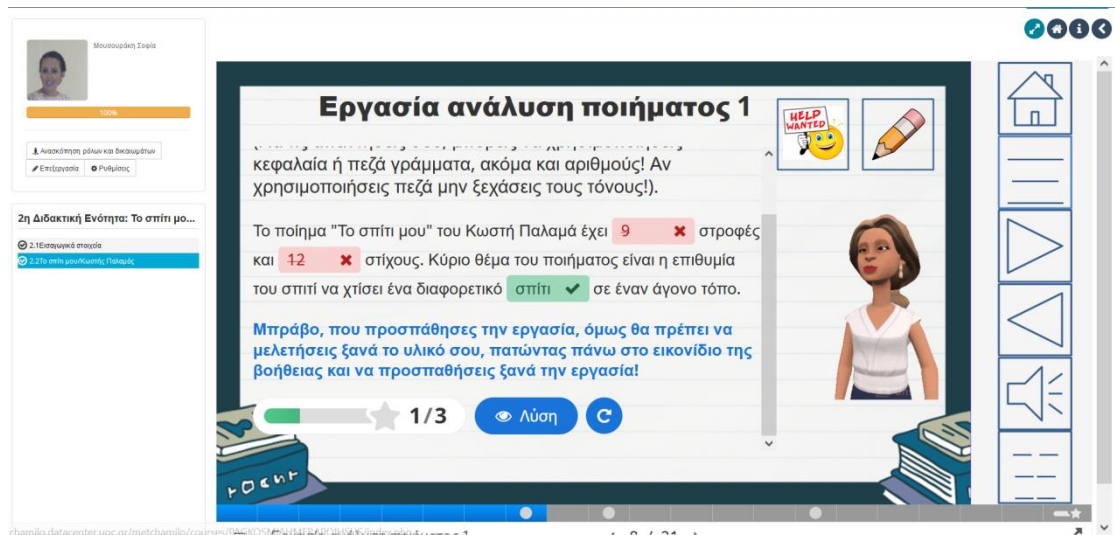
Μουσουράκη Σοφία

100%

Ανασκόπηση ρόλων και δικαιωμάτων

Επεξεργασία

Ρυθμίσεις

2η Διδακτική Ενότητα: Το σπίτι μο...

2.1Εισαγωγικά στοιχεία

2.2Το σπίτι μου/Κωστής Παλαμάς

Εργασία ανάλυση ποιήματος 1

HELP WANTED

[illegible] κεφαλαία ή πεζά γράμματα, ακόμα και αριθμούς! Αν χρησιμοποιήσεις πεζά μην ξεχάσεις τους τόνους!).

Το ποίημα "Το σπίτι μου" του Κωστή Παλαμά έχει 9 στροφές και 12 στίχους. Κύριο θέμα του ποιήματος είναι η επιθυμία του σπιτί να χτίσει ένα διαφορετικό σπίτι σε έναν άγονο τόπο.

Μπράβο, που προσπάθησες την εργασία, όμως θα πρέπει να μελετήσεις ξανά το υλικό σου, πατώντας πάνω στο εικονίδιο της βοήθειας και να προσπαθήσεις ξανά την εργασία!

1/3

Λύση

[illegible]

chamilo.datacenter.uoc.gr/metchamilo/courses/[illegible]